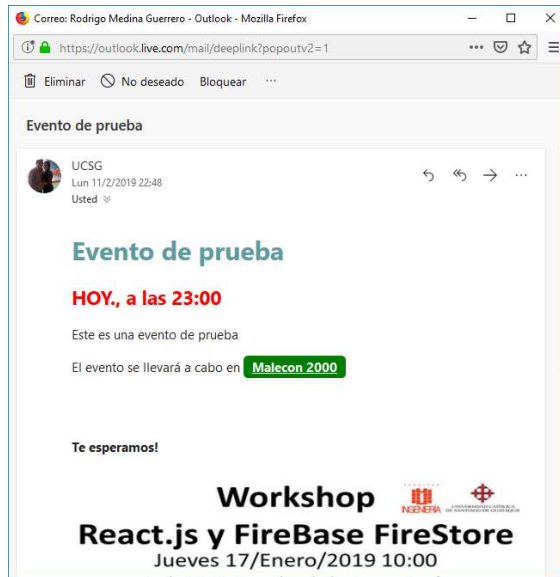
Correo: Rodrigo Medina Guerrero - Outlook - Mozilla Firefox

https://outlook.live.com/mail/deeplink?popoutv2=1

Eliminar No deseado Bloquear ···

Evento de prueba

UCSG
Lun 11/2/2019 22:48
Usted

Evento de prueba

HOY., a las 23:00

Este es una evento de prueba

El evento se llevará a cabo en Malecon 2000

Te esperamos!

Workshop
INGENIERIA UNIVERSIDAD CATÓLICA DE SANTIAGO DE GUAYAQUIL
React.js y FireBase FireStore
Jueves 17/Enero/2019 10:00